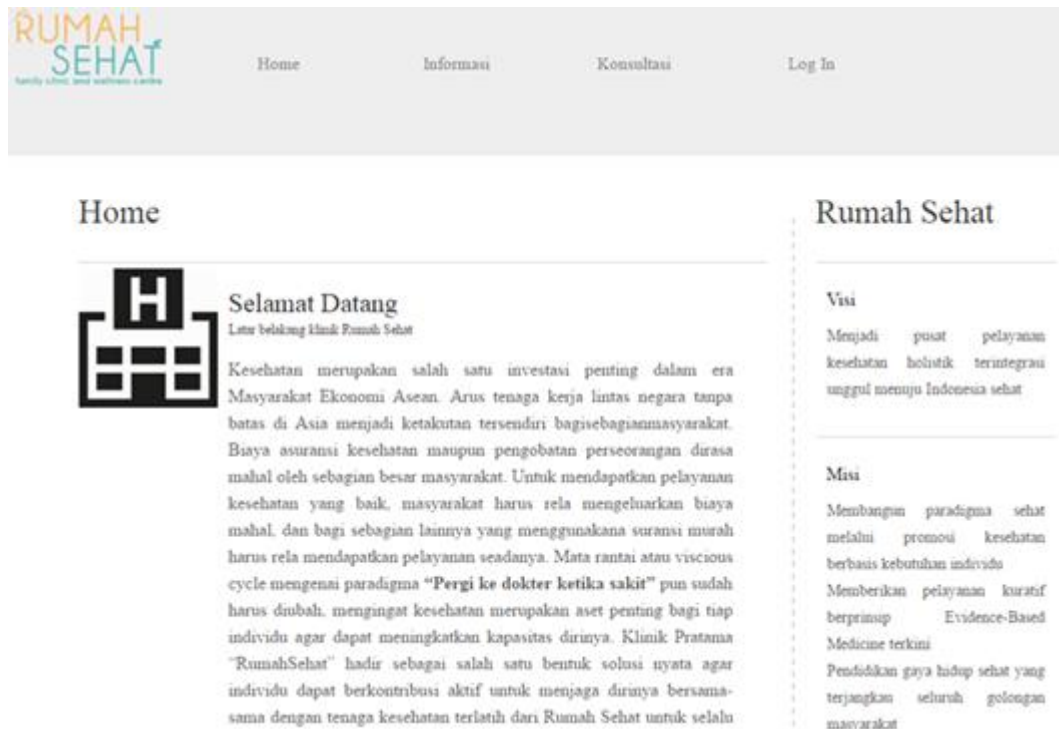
RUMAH SEHAT
family clinic and wellness centre

Home Informasi Konsultasi Log In

Home

H

Selamat Datang
Latar belakang klinik Rumah Sehat

Kesehatan merupakan salah satu investasi penting dalam era Masyarakat Ekonomi Asean. Arus tenaga kerja lintas negara tanpa batas di Asia menjadi ketakutan tersendiri bagisebagianmasyarakat. Biaya asuransi kesehatan maupun pengobatan perseorangan dirasa mahal oleh sebagian besar masyarakat. Untuk mendapatkan pelayanan kesehatan yang baik, masyarakat harus rela mengeluarkan biaya mahal, dan bagi sebagian lainnya yang menggunakana suransi murah harus rela mendapatkan pelayanan seadanya. Mata rantai atau viscious cycle mengenai paradigma **"Pergi ke dokter ketika sakit"** pun sudah harus diubah, mengingat kesehatan merupakan aset penting bagi tiap individu agar dapat meningkatkan kapasitas dirinya. Klinik Pratama "RumahSehat" hadir sebagai salah satu bentuk solusi nyata agar individu dapat berkontribusi aktif untuk menjaga dirinya bersama-sama dengan tenaga kesehatan terlatih dari Rumah Sehat untuk selalu

Rumah Sehat

Visi

Menjadi pusat pelayanan kesehatan holistik terintegrasi unggul menuju Indonesia sehat

Misi

Membangun paradigma sehat melalui promosi kesehatan berbasis kebutuhan individu
Memberikan pelayanan kuratif berprinsip Evidence-Based Medicine terkini
Pendidikan gaya hidup sehat yang terjangkau seluruh golongan masyarakat